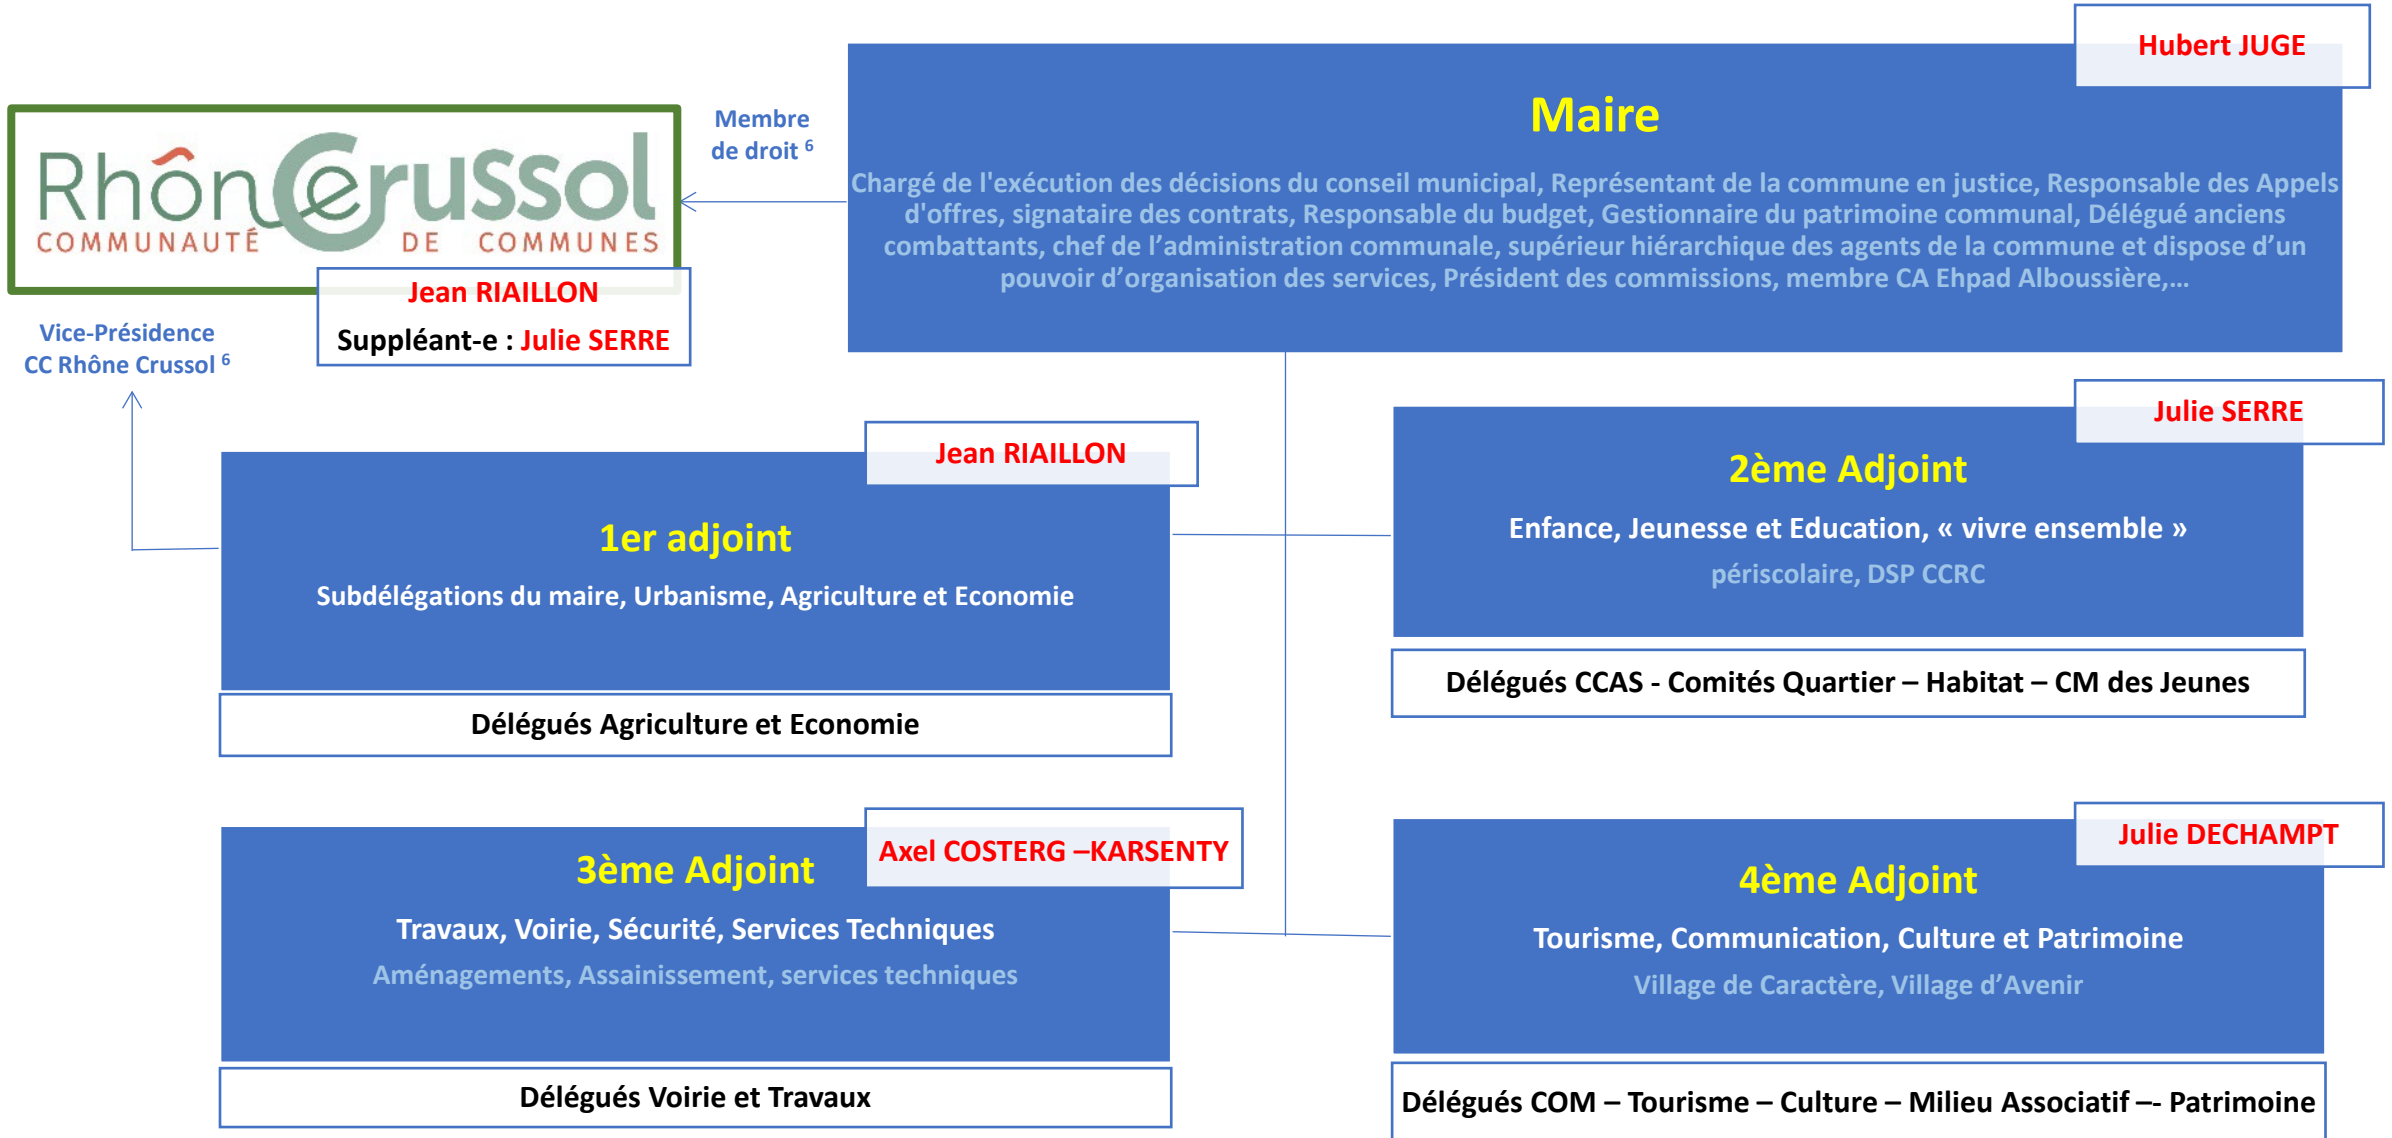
Hubert JUGE

Maire

Chargé de l'exécution des décisions du conseil municipal, Représentant de la commune en justice, Responsable des Appels d'offres, signataire des contrats, Responsable du budget, Gestionnaire du patrimoine communal, Délégué anciens combattants, chef de l'administration communale, supérieur hiérarchique des agents de la commune et dispose d'un pouvoir d'organisation des services, Président des commissions, membre CA Ehpad Alboussière,…

Membre de droit $^6$

RhôneCrussol COMMUNAUTÉ DE COMMUNES

Jean RIAILLON

Suppléant-e : Julie SERRE

Vice-Présidence CC Rhône Crussol $^6$

Jean RIAILLON

1er adjoint

Subdélégations du maire, Urbanisme, Agriculture et Economie

Délégués Agriculture et Economie

Julie SERRE

2ème Adjoint

Enfance, Jeunesse et Education, « vivre ensemble »

périscolaire, DSP CCRC

Délégués CCAS - Comités Quartier – Habitat – CM des Jeunes

Axel COSTERG –KARSENTY

3ème Adjoint

Travaux, Voirie, Sécurité, Services Techniques

Aménagements, Assainissement, services techniques

Délégués Voirie et Travaux

Julie DECHAMPT

4ème Adjoint

Tourisme, Communication, Culture et Patrimoine

Village de Caractère, Village d'Avenir

Délégués COM – Tourisme – Culture – Milieu Associatif –- Patrimoine